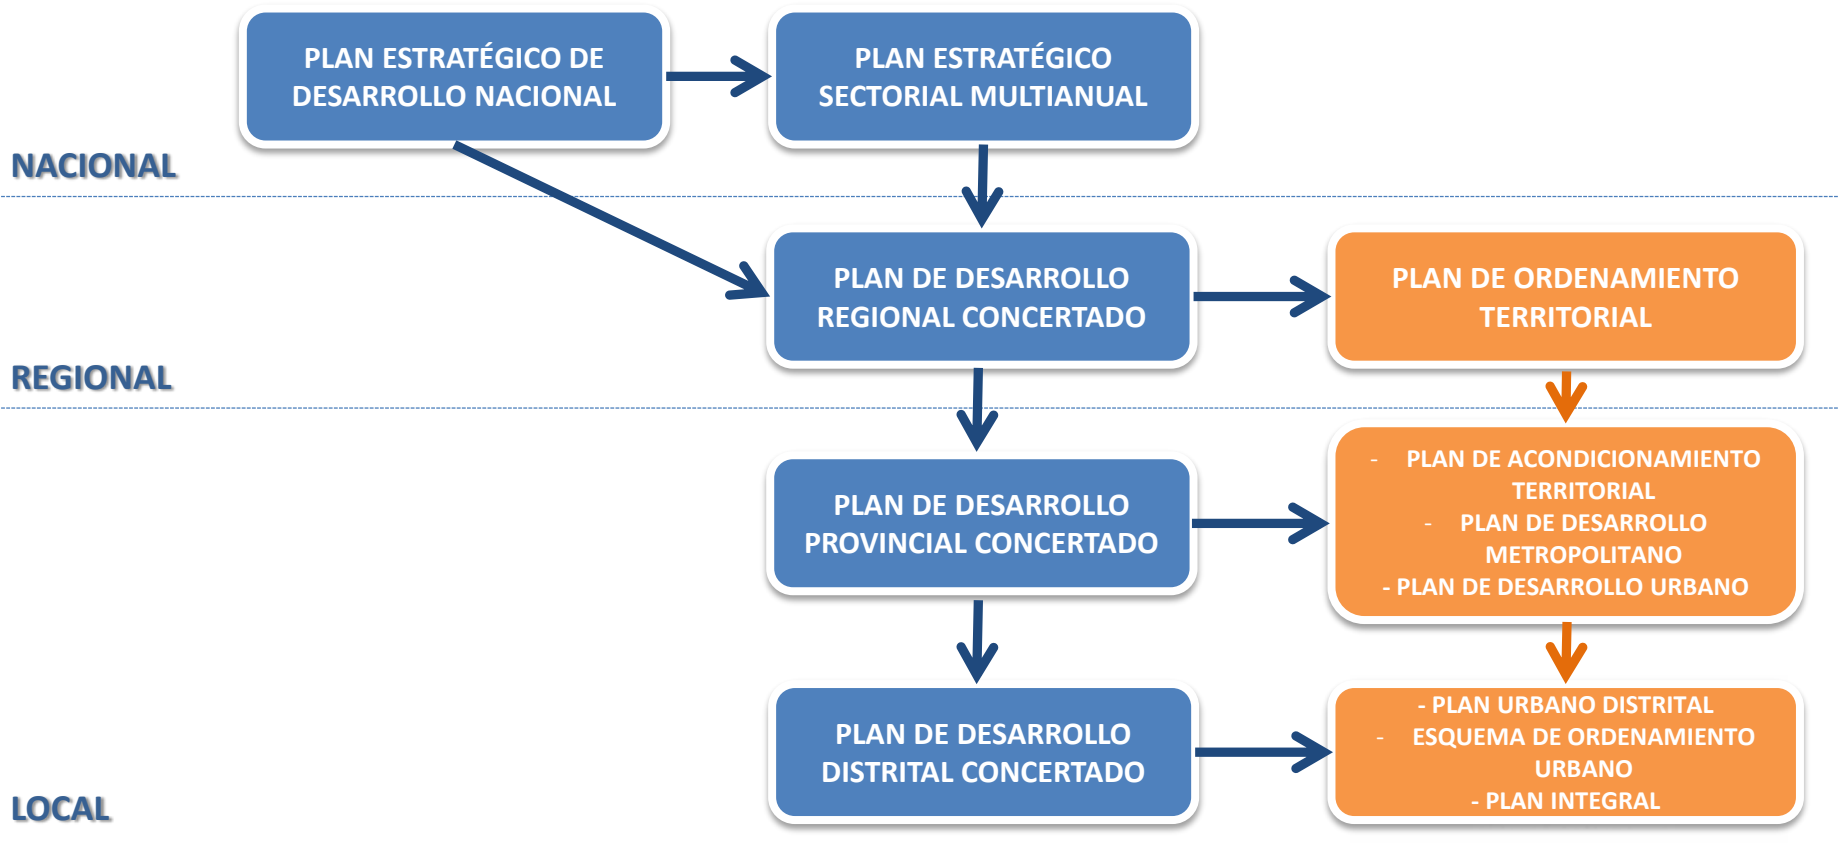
PLAN ESTRATÉGICO DE DESARROLLO NACIONAL

PLAN ESTRATÉGICO SECTORIAL MULTIANUAL

NACIONAL

PLAN DE DESARROLLO REGIONAL CONCERTADO

PLAN DE ORDENAMIENTO TERRITORIAL

REGIONAL

PLAN DE DESARROLLO PROVINCIAL CONCERTADO

- PLAN DE ACONDICIONAMIENTO TERRITORIAL
- PLAN DE DESARROLLO METROPOLITANO
- PLAN DE DESARROLLO URBANO

PLAN DE DESARROLLO DISTRITAL CONCERTADO

- PLAN URBANO DISTRITAL
- ESQUEMA DE ORDENAMIENTO URBANO
- PLAN INTEGRAL

LOCAL